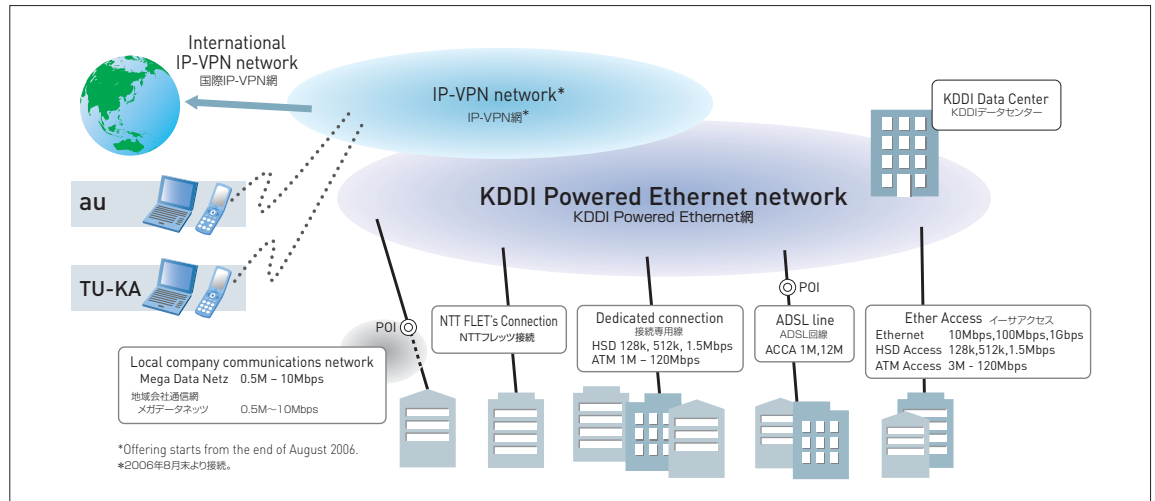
International IP-VPN network
国際IP-VPN網

IP-VPN network*
IP-VPN網*

KDDI Data Center
KDDIデータセンター

au

KDDI Powered Ethernet network
KDDI Powered Ethernet網

TU-KA

POI

POI

NTT FLET's Connection
NTTフレッツ接続

Dedicated connection
接続専用線
HSD 128k, 512k, 1.5Mbps
ATM 1M – 120Mbps

ADSL line
ADSL回線
ACCA 1M,12M

Ether Access イーサアクセス
Ethernet 10Mbps,100Mbps,1Gbps
HSD Access 128k,512k,1.5Mbps
ATM Access 3M - 120Mbps

Local company communications network
Mega Data Netz 0.5M – 10Mbps
地域会社通信網
メガデータネッツ 0.5M～10Mbps

*Offering starts from the end of August 2006.
*2006年8月末より接続。